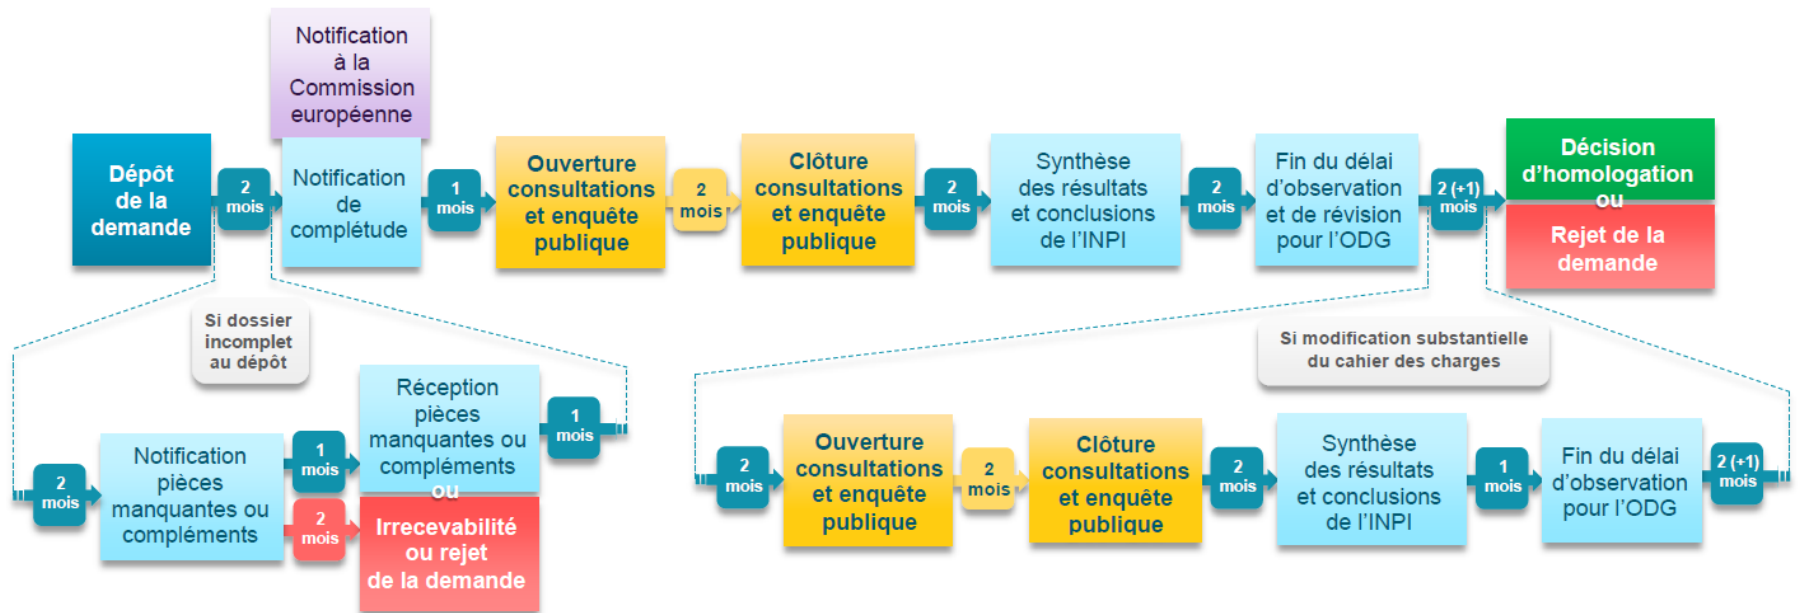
Notification à la Commission européenne

Dépôt de la demande

2 mois

Notification de complétude

1 mois

Ouverture consultations et enquête publique

2 mois

Clôture consultations et enquête publique

2 mois

Synthèse des résultats et conclusions de l'INPI

2 mois

Fin du délai d'observation et de révision pour l'ODG

2 (+1) mois

Décision d'homologation
ou
Rejet de la demande

Si dossier incomplet au dépôt

2 mois

Notification pièces manquantes ou compléments

1 mois

2 mois

Réception pièces manquantes ou compléments
ou
Irrecevabilité ou rejet de la demande

1 mois

Si modification substantielle du cahier des charges

2 mois

Ouverture consultations et enquête publique

2 mois

Clôture consultations et enquête publique

2 mois

Synthèse des résultats et conclusions de l'INPI

1 mois

Fin du délai d'observation pour l'ODG

2 (+1) mois